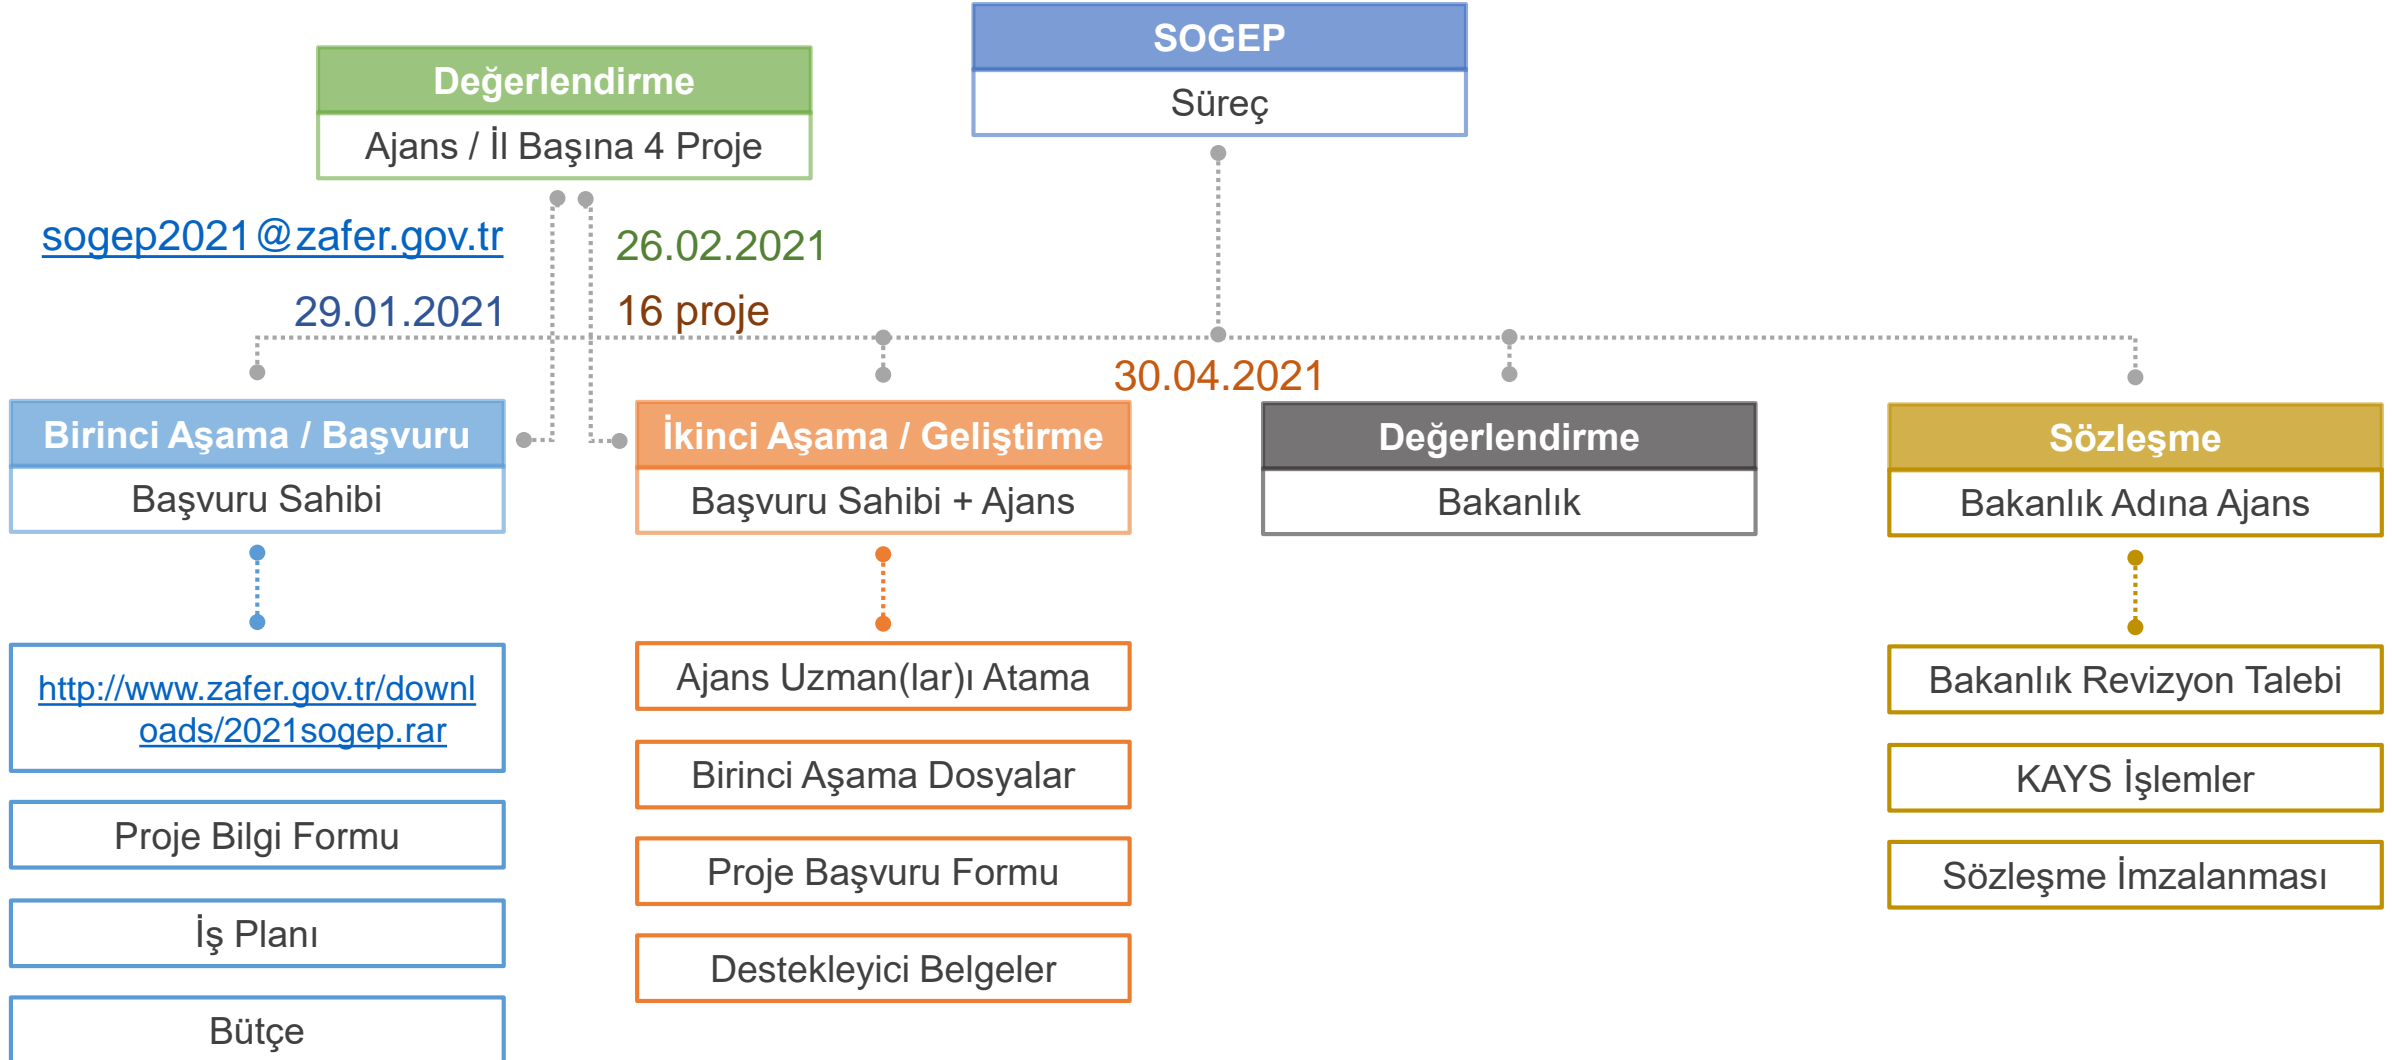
SOGEP
Süreç

Değerlendirme
Ajans / İl Başına 4 Proje

sogep2021@zafer.gov.tr

26.02.2021

29.01.2021

16 proje

30.04.2021

Birinci Aşama / Başvuru
Başvuru Sahibi

İkinci Aşama / Geliştirme
Başvuru Sahibi + Ajans

Değerlendirme
Bakanlık

Sözleşme
Bakanlık Adına Ajans

http://www.zafer.gov.tr/downloads/2021sogep.rar

Proje Bilgi Formu

İş Planı

Bütçe

Ajans Uzman(lar)ı Atama

Birinci Aşama Dosyalar

Proje Başvuru Formu

Destekleyici Belgeler

Bakanlık Revizyon Talebi

KAYS İşlemler

Sözleşme İmzalanması